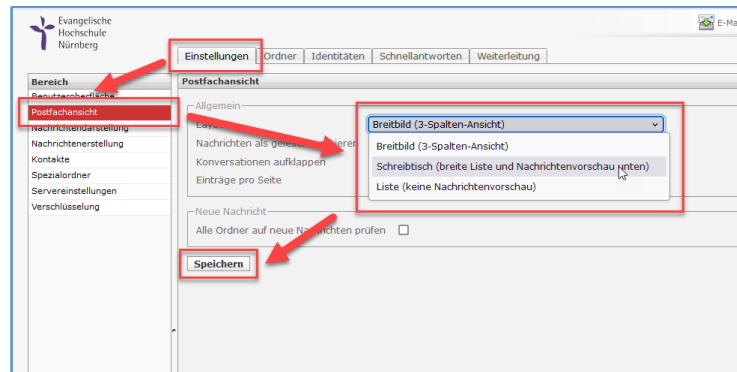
Evangelische Hochschule Nürnberg

E-Ma

Einstellungen | Ordner | Identitäten | Schnellantworten | Weiterleitung

Bereich

Benutzeroberfläche

Postfachansicht

Nachrichtendarstellung

Nachrichtenerstellung

Kontakte

Spezialordner

Servereinstellungen

Verschlüsselung

Postfachansicht

Allgemein

Layout

Nachrichten als gelesen markieren

Konversationen aufklappen

Einträge pro Seite

Breitbild (3-Spalten-Ansicht)

Breitbild (3-Spalten-Ansicht)

Schreibtisch (breite Liste und Nachrichtenvorschau unten)

Liste (keine Nachrichtenvorschau)

Neue Nachricht

Alle Ordner auf neue Nachrichten prüfen

Speichern